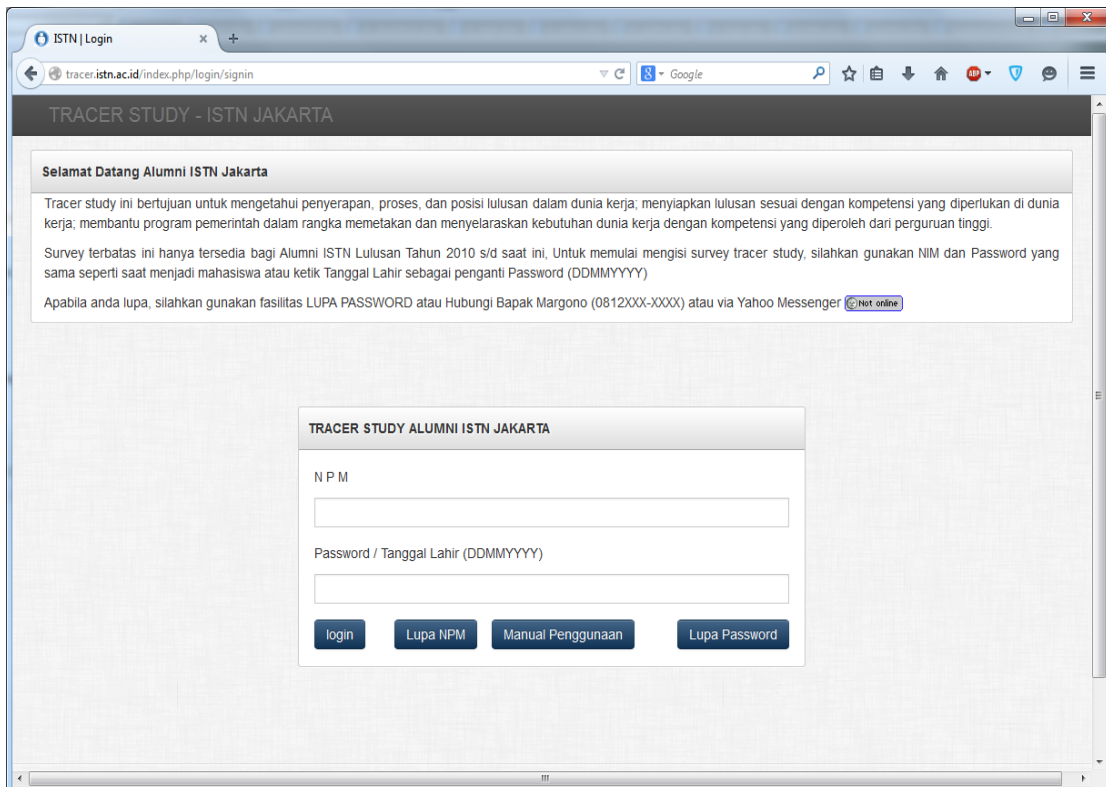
ISTN | Login

tracer.istn.ac.id/index.php/login/signin

Google

ABP

TRACER STUDY - ISTN JAKARTA

Selamat Datang Alumni ISTN Jakarta

Tracer study ini bertujuan untuk mengetahui penyerapan, proses, dan posisi lulusan dalam dunia kerja; menyiapkan lulusan sesuai dengan kompetensi yang diperlukan di dunia kerja; membantu program pemerintah dalam rangka memetakan dan menyelaraskan kebutuhan dunia kerja dengan kompetensi yang diperoleh dari perguruan tinggi.

Survey terbatas ini hanya tersedia bagi Alumni ISTN Lulusan Tahun 2010 s/d saat ini, Untuk memulai mengisi survey tracer study, silahkan gunakan NIM dan Password yang sama seperti saat menjadi mahasiswa atau ketik Tanggal Lahir sebagai penganti Password (DDMMYYYY)

Apabila anda lupa, silahkan gunakan fasilitas LUPA PASSWORD atau Hubungi Bapak Margono (0812XXX-XXXX) atau via Yahoo Messenger Not online

TRACER STUDY ALUMNI ISTN JAKARTA

N P M

Password / Tanggal Lahir (DDMMYYYY)

login Lupa NPM Manual Penggunaan Lupa Password